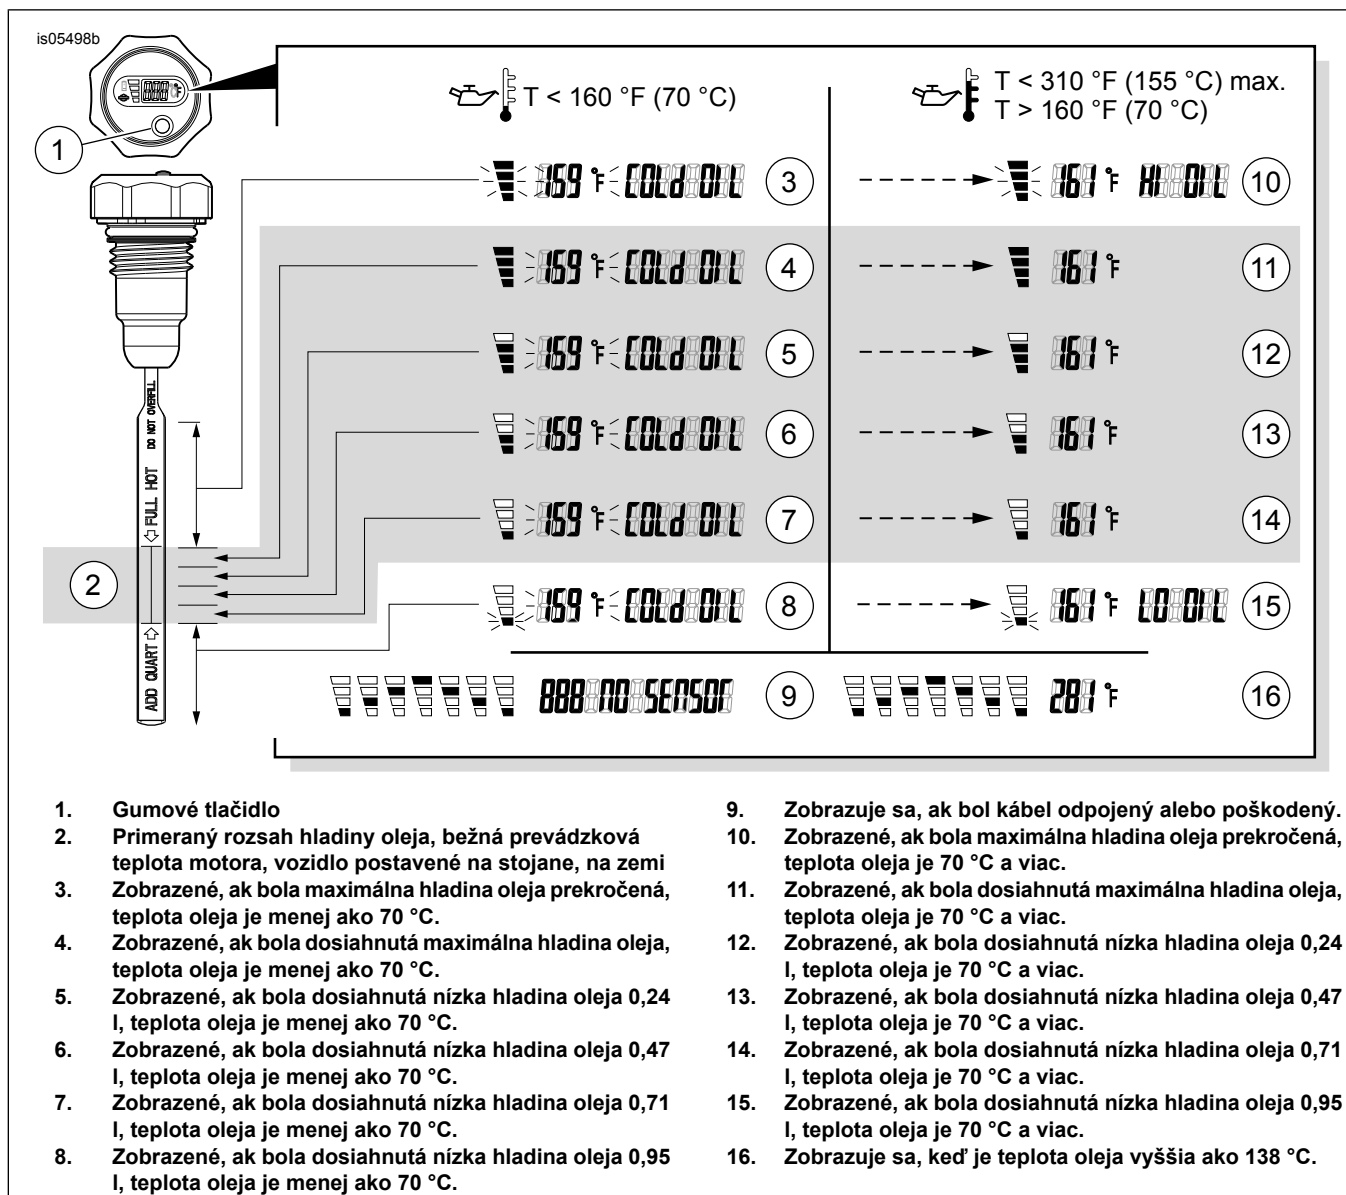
is05498b

888

1

DO NOT OVERFILL

FULL HOT

ADD QUART

2

T < 160 °F (70 °C)

T < 310 °F (155 °C) max.
T > 160 °F (70 °C)

159 °F COLd OIL (3)

161 °F HI OIL (10)

159 °F COLd OIL (4)

161 °F (11)

159 °F COLd OIL (5)

161 °F (12)

159 °F COLd OIL (6)

161 °F (13)

159 °F COLd OIL (7)

161 °F (14)

159 °F COLd OIL (8)

161 °F LO OIL (15)

888 NO SENSOR (9)

281 °F (16)

1. Gumové tlačidlo
2. Primeraný rozsah hladiny oleja, bežná prevádzková teplota motora, vozidlo postavené na stojane, na zemi
3. Zobrazené, ak bola maximálna hladina oleja prekročená, teplota oleja je menej ako 70 °C.
4. Zobrazené, ak bola dosiahnutá maximálna hladina oleja, teplota oleja je menej ako 70 °C.
5. Zobrazené, ak bola dosiahnutá nízka hladina oleja 0,24 l, teplota oleja je menej ako 70 °C.
6. Zobrazené, ak bola dosiahnutá nízka hladina oleja 0,47 l, teplota oleja je menej ako 70 °C.
7. Zobrazené, ak bola dosiahnutá nízka hladina oleja 0,71 l, teplota oleja je menej ako 70 °C.
8. Zobrazené, ak bola dosiahnutá nízka hladina oleja 0,95 l, teplota oleja je menej ako 70 °C.
9. Zobrazuje sa, ak bol kábel odpojený alebo poškodený.
10. Zobrazené, ak bola maximálna hladina oleja prekročená, teplota oleja je 70 °C a viac.
11. Zobrazené, ak bola dosiahnutá maximálna hladina oleja, teplota oleja je 70 °C a viac.
12. Zobrazené, ak bola dosiahnutá nízka hladina oleja 0,24 l, teplota oleja je 70 °C a viac.
13. Zobrazené, ak bola dosiahnutá nízka hladina oleja 0,47 l, teplota oleja je 70 °C a viac.
14. Zobrazené, ak bola dosiahnutá nízka hladina oleja 0,71 l, teplota oleja je 70 °C a viac.
15. Zobrazené, ak bola dosiahnutá nízka hladina oleja 0,95 l, teplota oleja je 70 °C a viac.
16. Zobrazuje sa, keď je teplota oleja vyššia ako 138 °C.